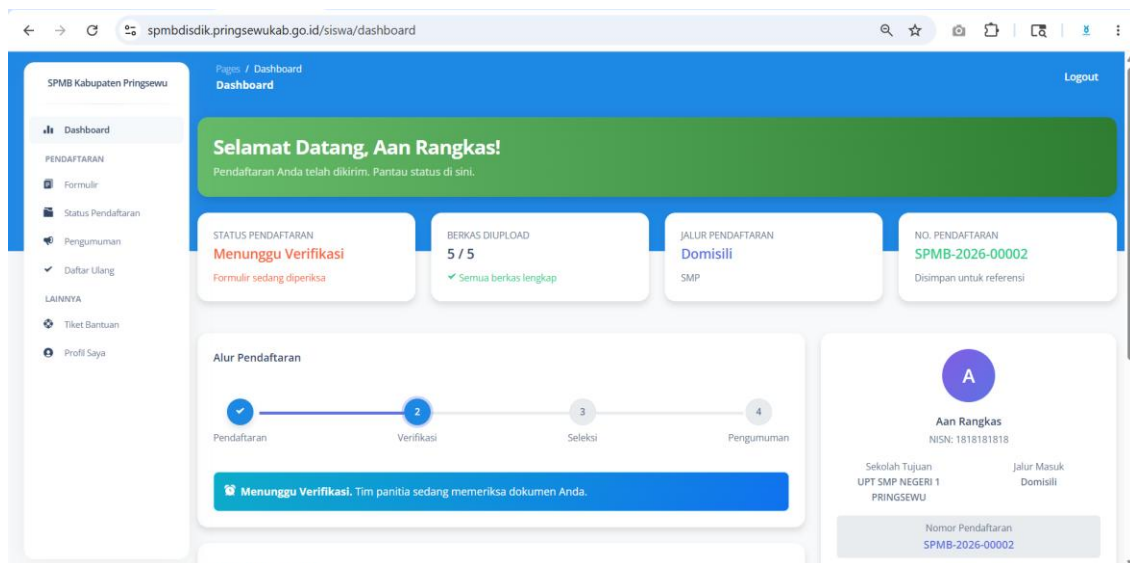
spmbdisdik.pringsewukab.go.id/siswa/dashboard

SPMB Kabupaten Pringsewu

Dashboard
PENDAFTARAN
Formulir
Status Pendaftaran
Pengumuman
Daftar Ulang
LAINNYA
Tiket Bantuan
Profil Saya

Pages / Dashboard
Dashboard

Logout

Selamat Datang, Aan Rangkas!
Pendaftaran Anda telah dikirim. Pantau status di sini.

STATUS PENDAFTARAN
Menunggu Verifikasi
Formulir sedang diperiksa

BERKAS DIUPLOAD
5 / 5
✔ Semua berkas lengkap

JALUR PENDAFTARAN
Domisili
SMP

NO. PENDAFTARAN
SPMB-2026-00002
Disimpan untuk referensi

Alur Pendaftaran

2 3 4
Pendaftaran Verifikasi Seleksi Pengumuman

Menunggu Verifikasi. Tim panitia sedang memeriksa dokumen Anda.

A
Aan Rangkas
NISN: 1818181818

Sekolah Tujuan
UPT SMP NEGERI 1 PRINGSEWU

Jalur Masuk
Domisili

Nomor Pendaftaran
SPMB-2026-00002